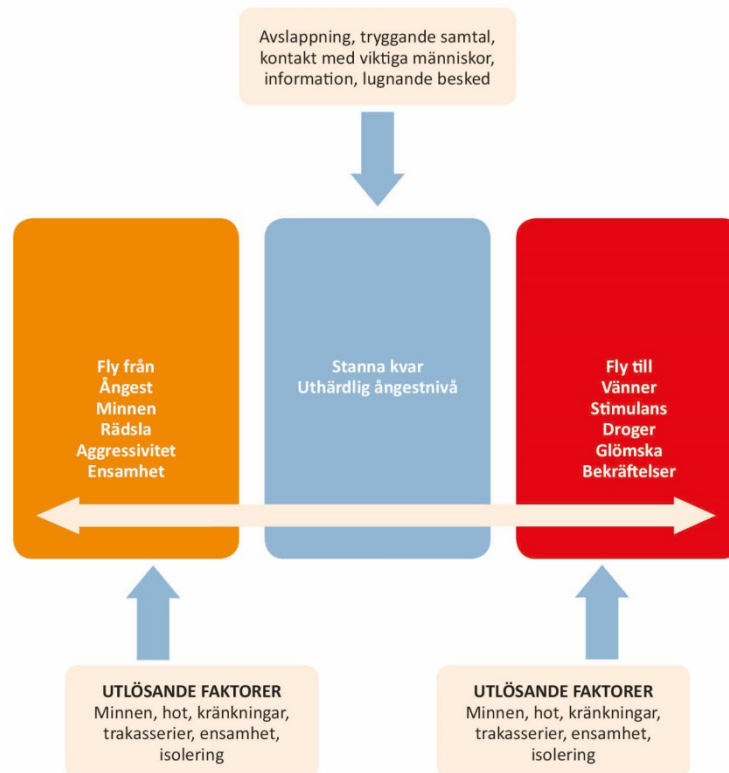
Avslappning, tryggande samtal, kontakt med viktiga människor, information, lugnande besked

Fly från
Ångest
Minnen
Rädsla
Aggressivitet
Ensamhet

Stanna kvar
Uthärdlig ångestnivå

Fly till
Vänner
Stimulans
Droger
Glömska
Bekräftelser

UTLÖSANDE FAKTORER
Minnen, hot, kränkningar, trakasserier, ensamhet, isolering

UTLÖSANDE FAKTORER
Minnen, hot, kränkningar, trakasserier, ensamhet, isolering